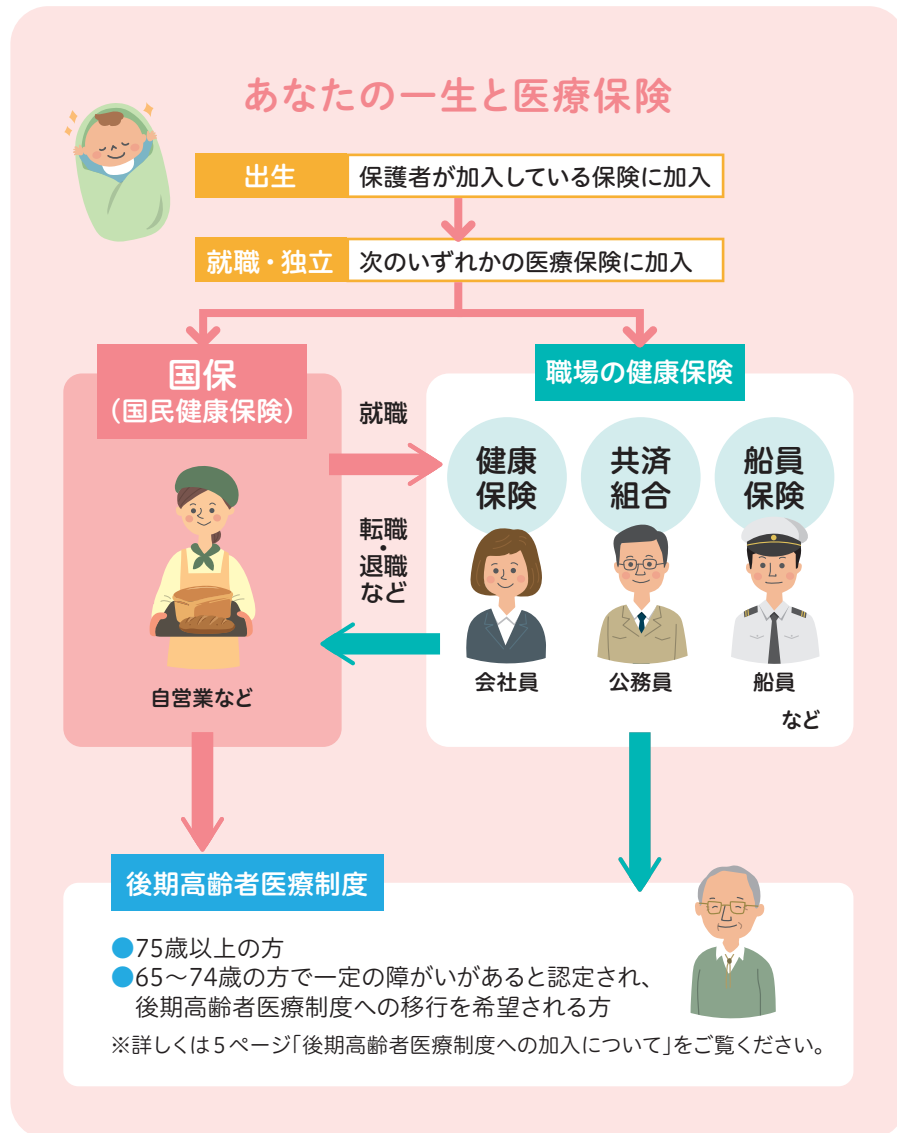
あなたの一生と医療保険

出生　保護者が加入している保険に加入

就職・独立　次のいずれかの医療保険に加入

国保
（国民健康保険）

自営業など

就職

転職・退職など

職場の健康保険

健康保険

共済組合

船員保険

会社員

公務員

船員

など

後期高齢者医療制度

●75歳以上の方
●65～74歳の方で一定の障がいがあると認定され、後期高齢者医療制度への移行を希望される方

※詳しくは５ページ「後期高齢者医療制度への加入について」をご覧ください。